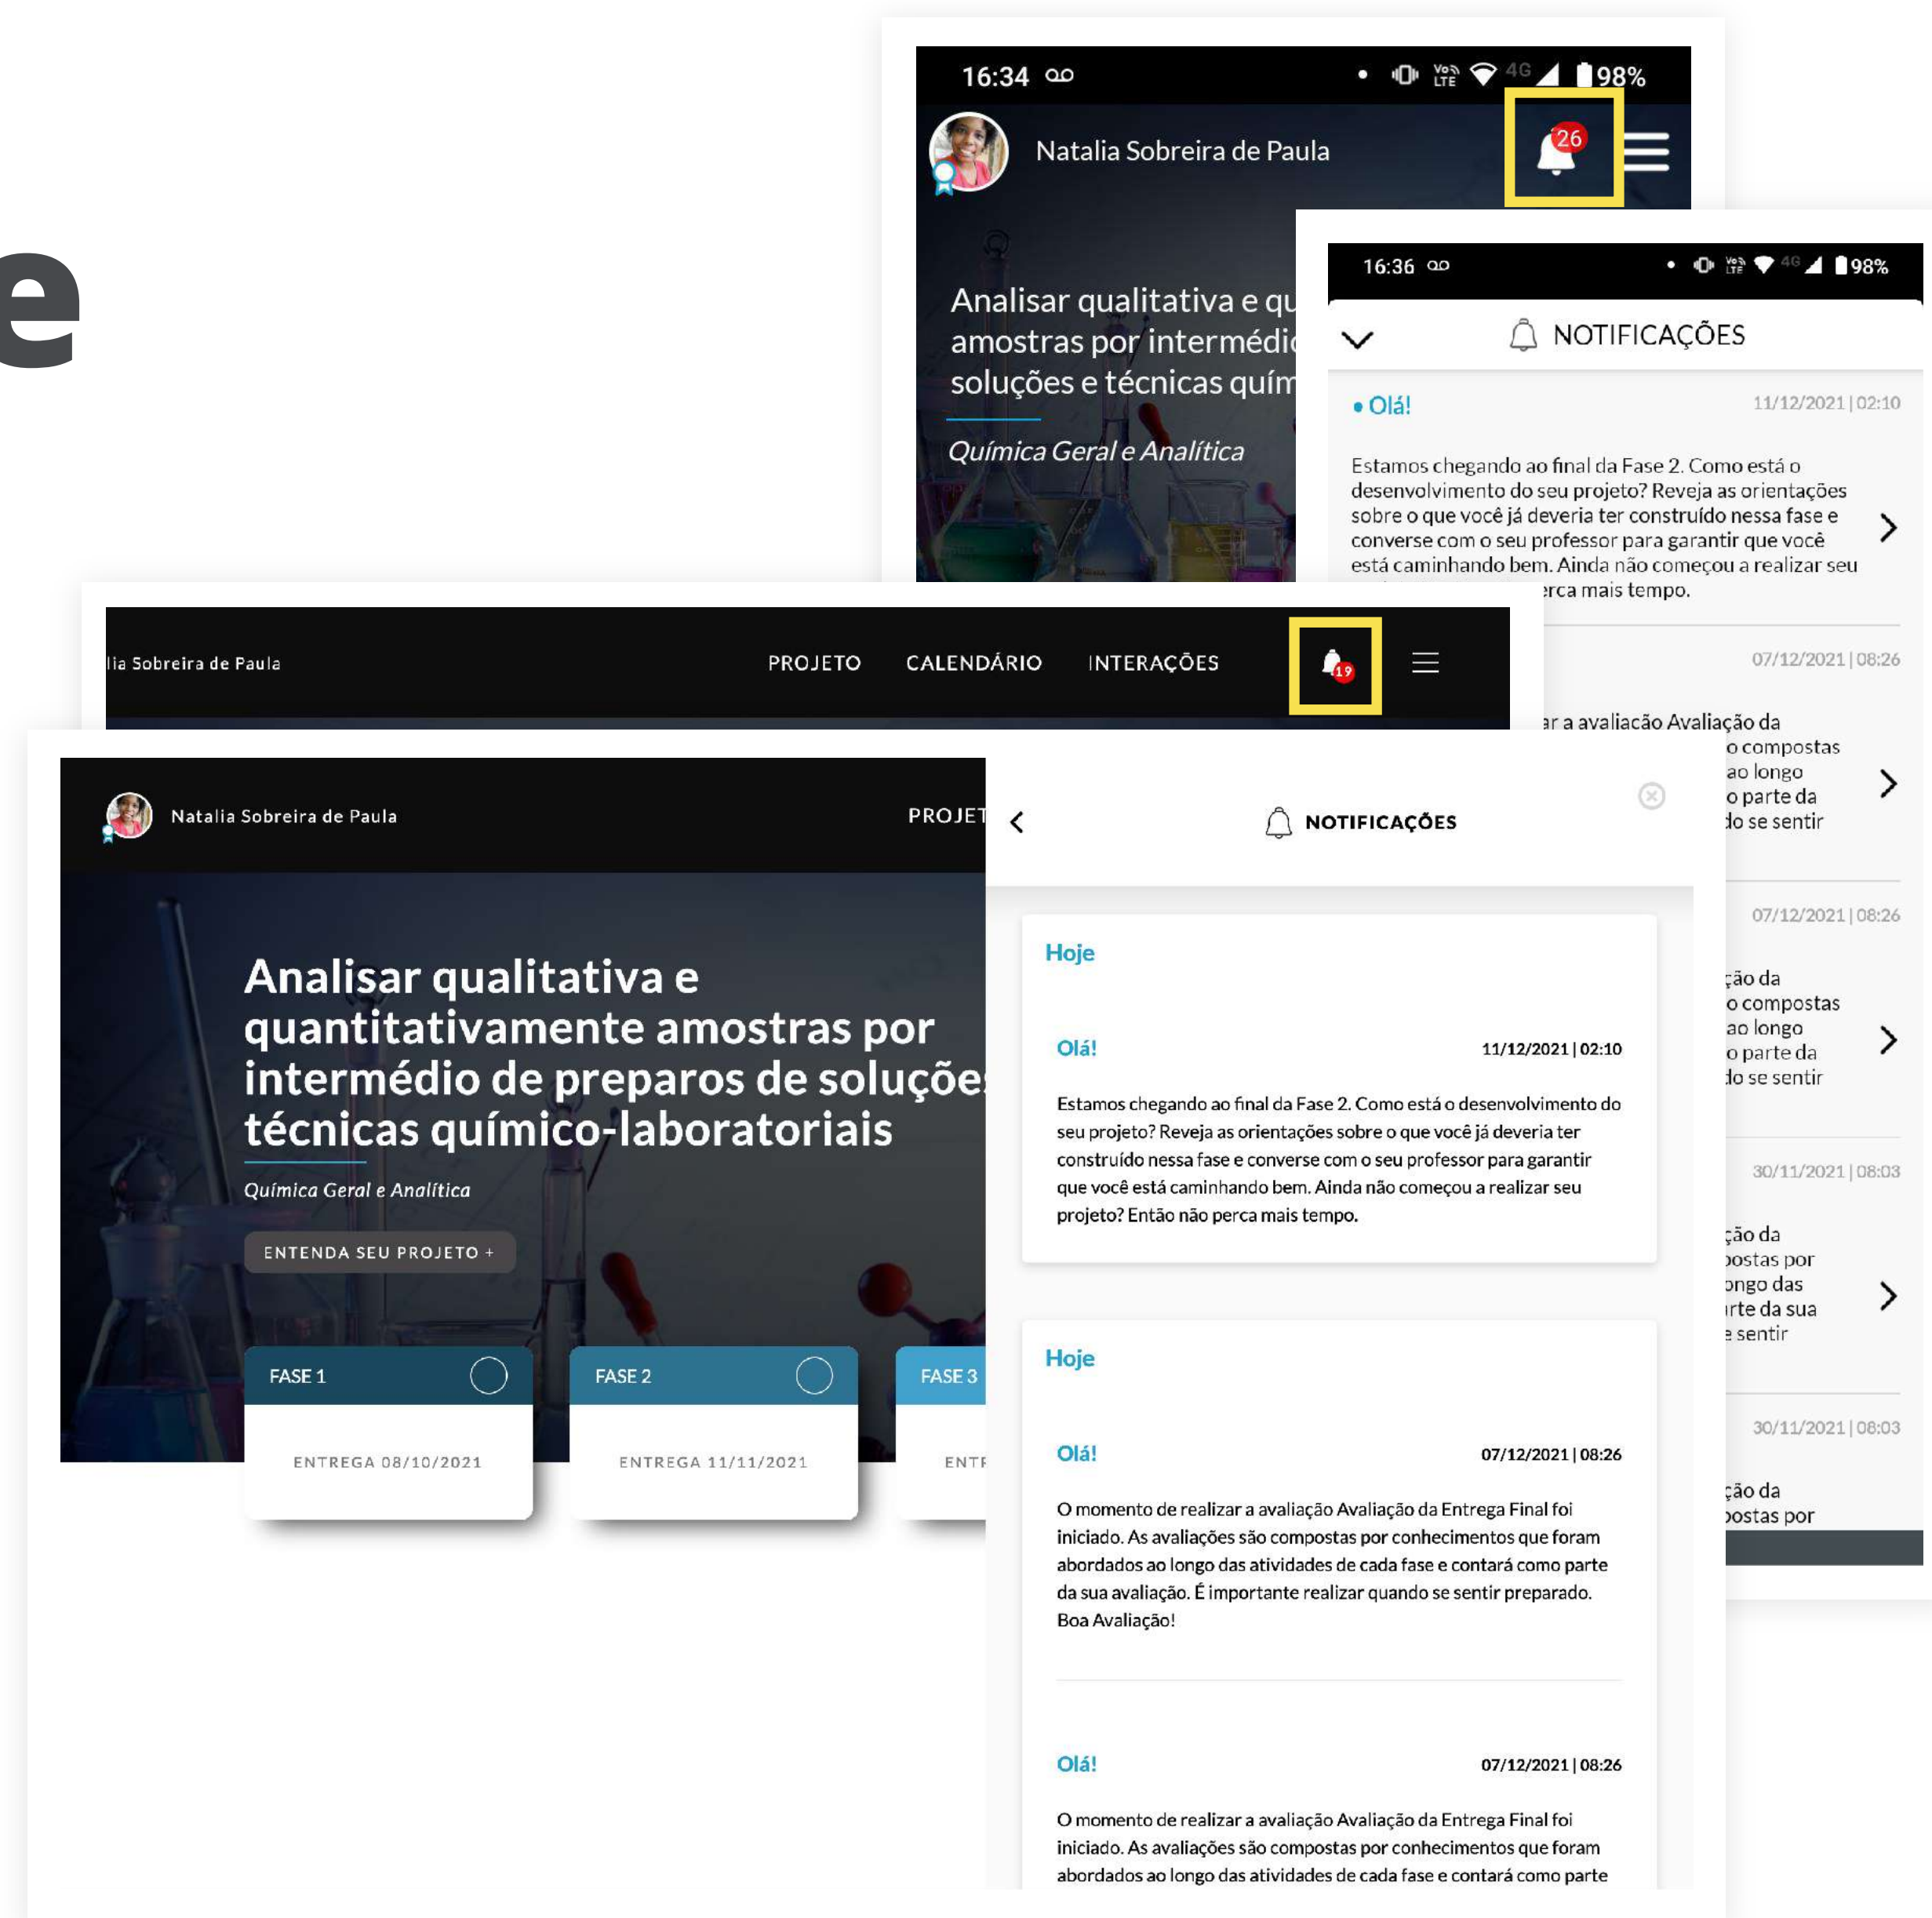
e

16:34 98%

Natalia Sobreira de Paula

26

Analisar qualitativa e qu amostras por intermédi soluções e técnicas quím

Química Geral e Analítica

16:36 98%

NOTIFICAÇÕES

• Olá! 11/12/2021 | 02:10

Estamos chegando ao final da Fase 2. Como está o desenvolvimento do seu projeto? Reveja as orientações sobre o que você já deveria ter construído nessa fase e converse com o seu professor para garantir que você está caminhando bem. Ainda não começou a realizar seu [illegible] rca mais tempo.

07/12/2021 | 08:26

ar a avaliação Avaliação da o compostas ao longo o parte da do se sentir

07/12/2021 | 08:26

ção da o compostas ao longo o parte da do se sentir

30/11/2021 | 08:03

ção da postas por ongo das rte da sua e sentir

30/11/2021 | 08:03

ção da postas por

lia Sobreira de Paula PROJETO CALENDÁRIO INTERAÇÕES 19

Natalia Sobreira de Paula PROJET

Analisar qualitativa e quantitativamente amostras por intermédio de preparos de soluções técnicas químico-laboratoriais

Química Geral e Analítica

ENTENDA SEU PROJETO +

FASE 1
ENTREGA 08/10/2021

FASE 2
ENTREGA 11/11/2021

FASE 3
ENTR

NOTIFICAÇÕES

Hoje

Olá! 11/12/2021 | 02:10

Estamos chegando ao final da Fase 2. Como está o desenvolvimento do seu projeto? Reveja as orientações sobre o que você já deveria ter construído nessa fase e converse com o seu professor para garantir que você está caminhando bem. Ainda não começou a realizar seu projeto? Então não perca mais tempo.

Hoje

Olá! 07/12/2021 | 08:26

O momento de realizar a avaliação Avaliação da Entrega Final foi iniciado. As avaliações são compostas por conhecimentos que foram abordados ao longo das atividades de cada fase e contará como parte da sua avaliação. É importante realizar quando se sentir preparado. Boa Avaliação!

Olá! 07/12/2021 | 08:26

O momento de realizar a avaliação Avaliação da Entrega Final foi iniciado. As avaliações são compostas por conhecimentos que foram abordados ao longo das atividades de cada fase e contará como parte